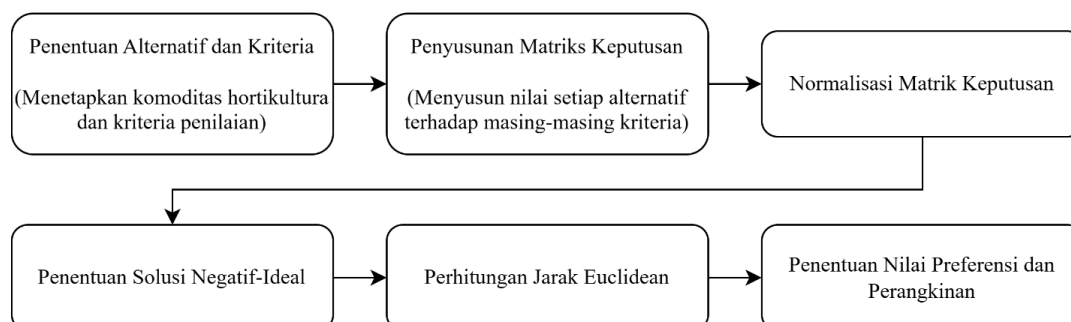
Penentuan Alternatif dan Kriteria

(Menetapkan komoditas hortikultura dan kriteria penilaian)

Penyusunan Matriks Keputusan

(Menyusun nilai setiap alternatif terhadap masing-masing kriteria)

Normalisasi Matrik Keputusan

Penentuan Solusi Negatif-Ideal

Perhitungan Jarak Euclidean

Penentuan Nilai Preferensi dan Perangkinan